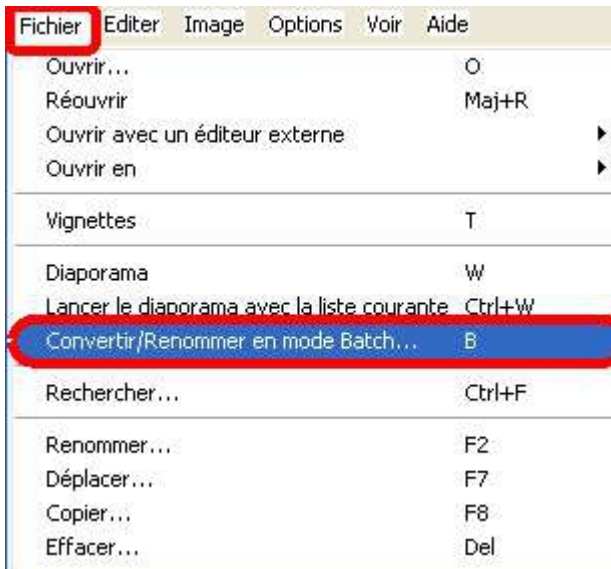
Fichier Editer Image Options Voir Aide

| | |
|---|---|
| Ouvrir... | O |
| Réouvrir | Maj+R |
| Ouvrir avec un éditeur externe | |
| Ouvrir en | |
| Vignettes | T |
| Diaporama | W |
| Lancer le diaporama avec la liste courante | Ctrl+W |
| Convertir/Renommer en mode Batch... | B |
| Rechercher... | Ctrl+F |
| Renommer... | F2 |
| Déplacer... | F7 |
| Copier... | F8 |
| Effacer... | Del |